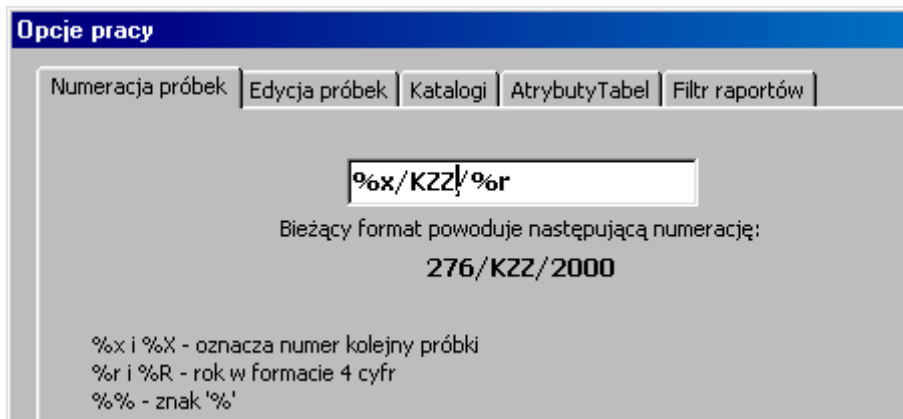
Opcje pracy

Numeracja próbek | Edycja próbek | Katalogi | AtrybutyTabel | Filtr raportów

%x/KZZ/%r

Bieżący format powoduje następującą numerację:

276/KZZ/2000

%x i %X - oznacza numer kolejny próbki
%r i %R - rok w formacie 4 cyfr
%% - znak '%'